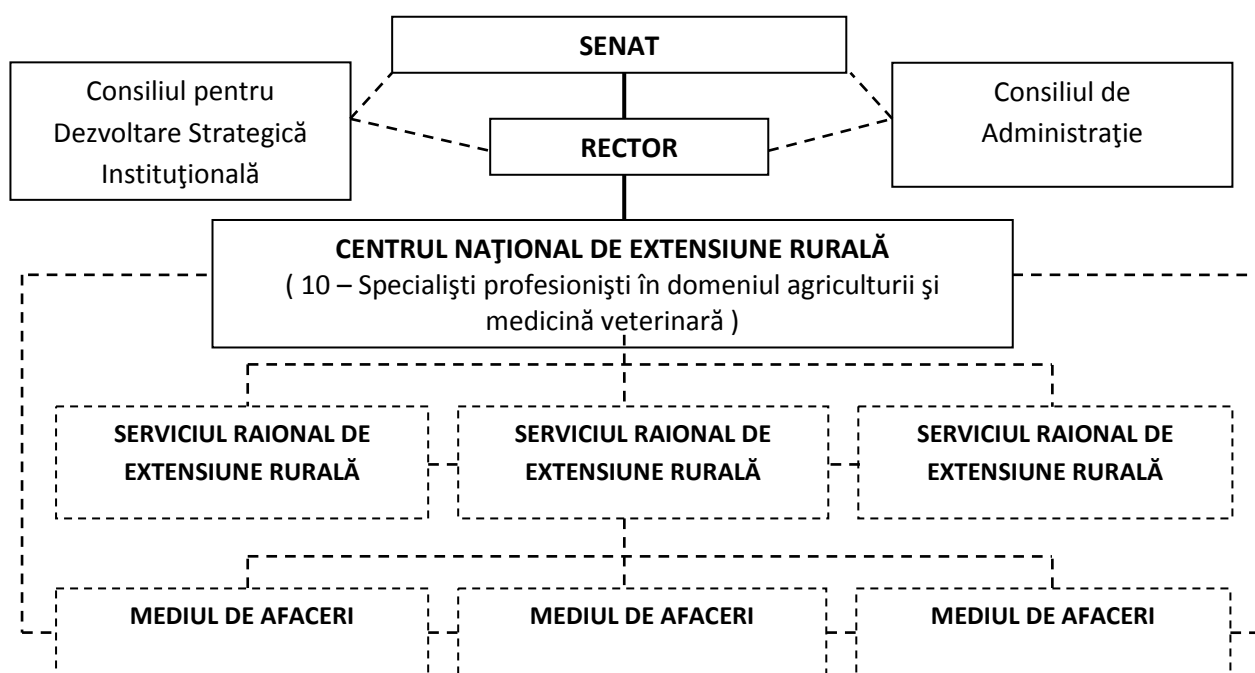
SENAT

Consiliul pentru Dezvoltare Strategică Instituţională

RECTOR

Consiliul de Administraţie

CENTRUL NAŢIONAL DE EXTENSIUNE RURALĂ
( 10 – Specialişti profesionişti în domeniul agriculturii şi medicină veterinară )

SERVICIUL RAIONAL DE EXTENSIUNE RURALĂ

SERVICIUL RAIONAL DE EXTENSIUNE RURALĂ

SERVICIUL RAIONAL DE EXTENSIUNE RURALĂ

MEDIUL DE AFACERI

MEDIUL DE AFACERI

MEDIUL DE AFACERI